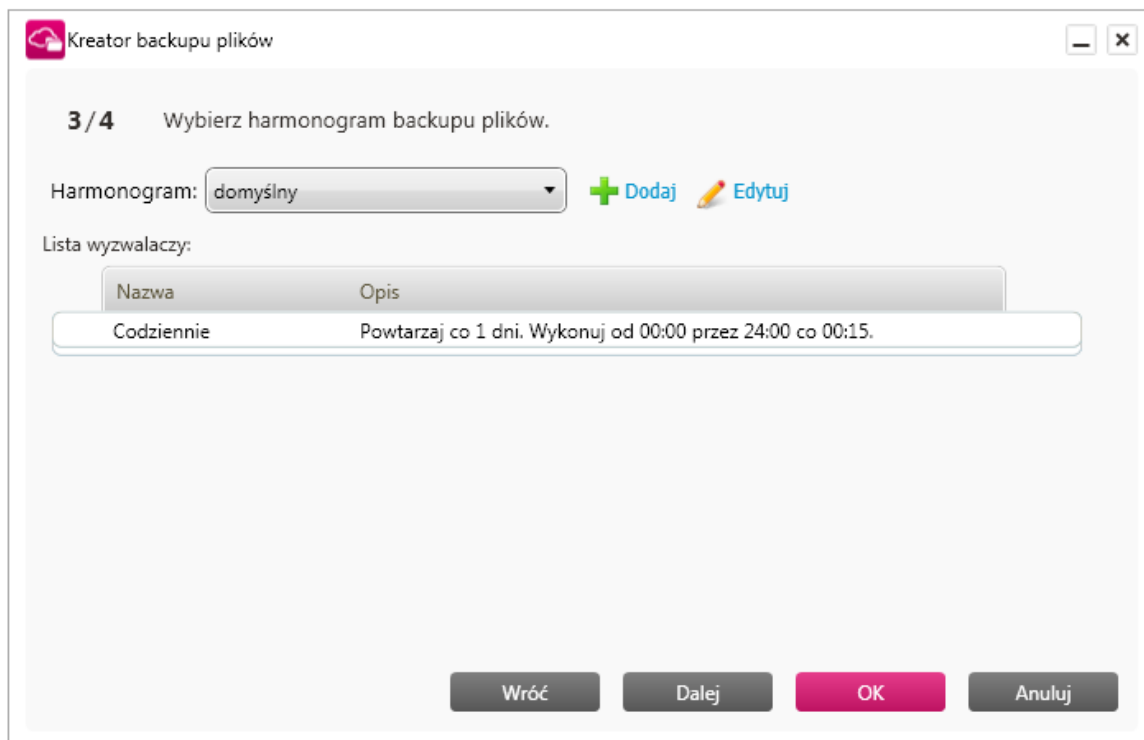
Kreator backupu plików

3/4 Wybierz harmonogram backupu plików.

Harmonogram: domyślny

Dodaj Edytuj

Lista wyzwalaczy:

| Nazwa | Opis |
|---|---|
| Codziennie | Powtarzaj co 1 dni. Wykonuj od 00:00 przez 24:00 co 00:15. |

Wróć Dalej OK Anuluj